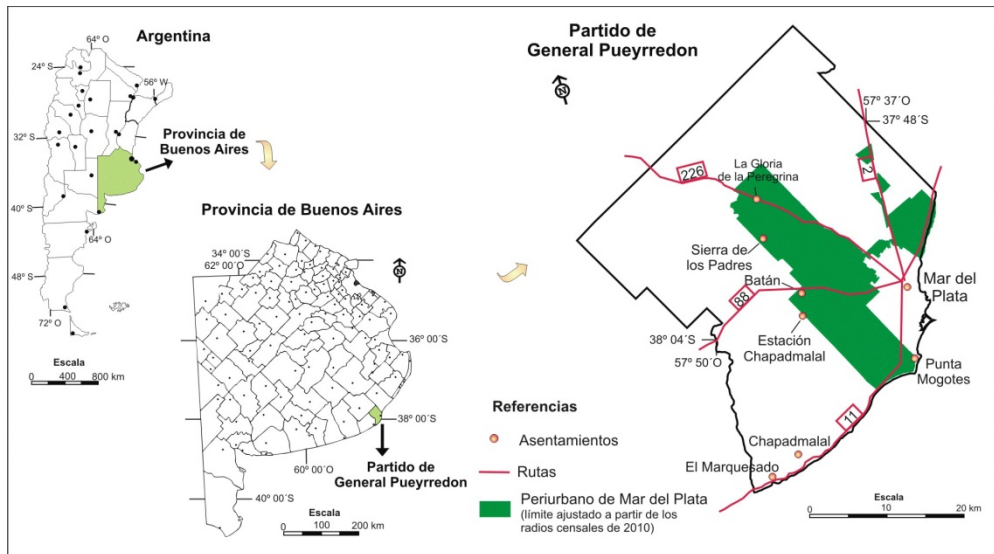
Argentina

64º O
24º S
56º W
32º S
40º S
64º O
48º S
72º O

Provincia de Buenos Aires

Escala
0 400 800 km

Provincia de Buenos Aires

34º 00´S
62º 00´O
N
36º 00´S
38º 00´S
60º 00´O
40º 00´S

Partido de General Pueyrredon

Escala
0 100 200 km

Partido de General Pueyrredon

N
57º 37´O
37º 48´S
226
2
La Gloria de la Peregrina
Sierra de los Padres
Batán
88
Mar del Plata
Estación Chapadmalal
38º 04´S
57º 50´O
Punta Mogotes
11
Chapadmalal
El Marquesado

Referencias
Asentamientos
Rutas
Periurbano de Mar del Plata (límite ajustado a partir de los radios censales de 2010)

Escala
0 10 20 km